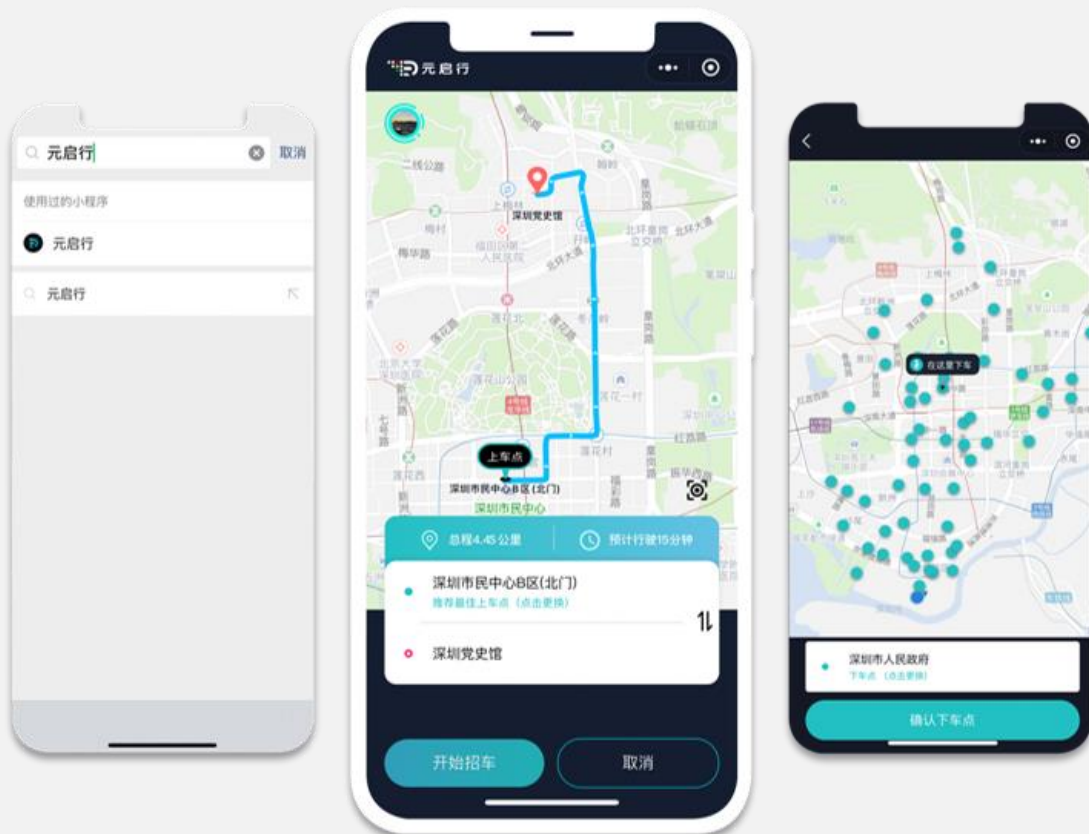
元启行 取消

使用过的小程序

元启行

元启行

元启行

深圳党史馆

上车点

深圳市民中心B区(北门)

深圳市民中心

总程4.45公里

预计行驶15分钟

深圳市民中心B区(北门)

推荐最佳上车点（点击更换）

深圳党史馆

开始招车

取消

在这里下车

深圳市人民政府

下车点（点击更换）

确认下车点